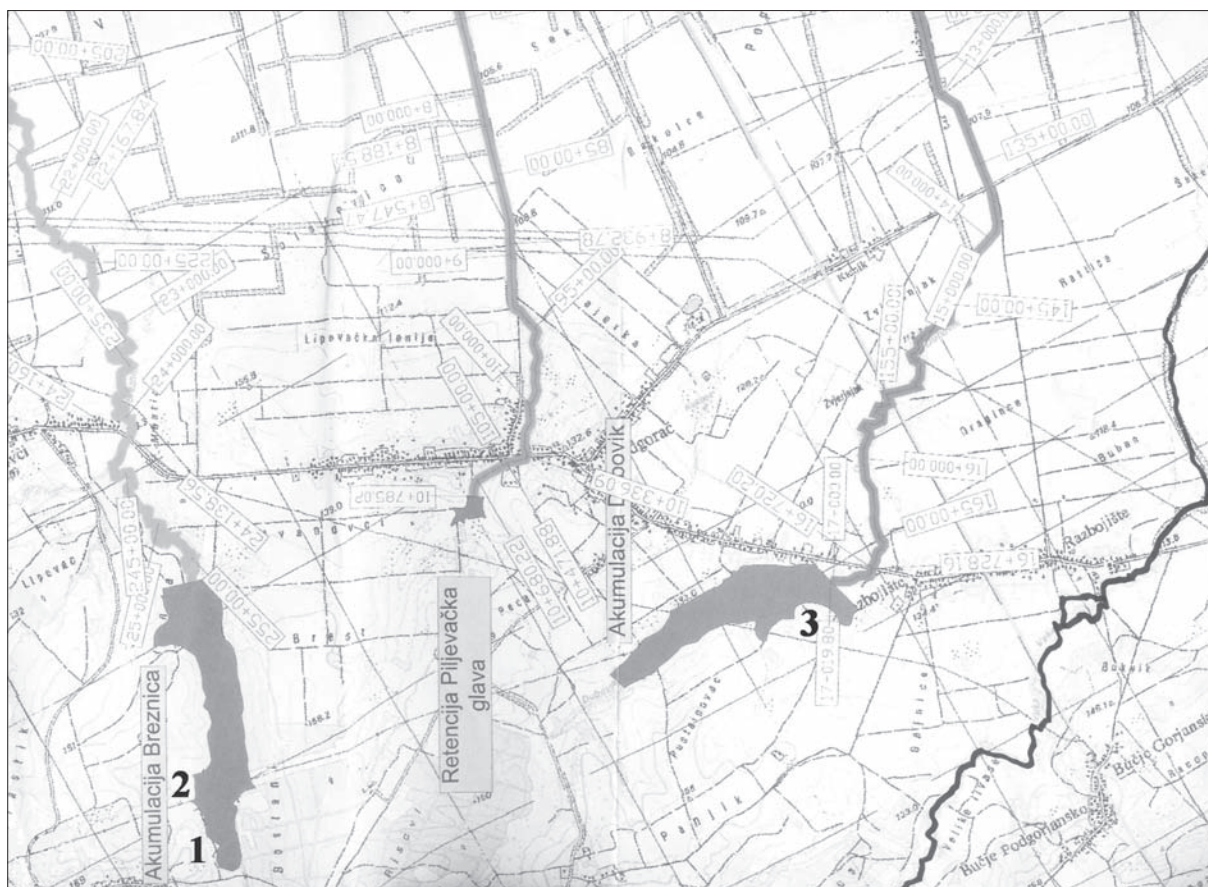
Akumulacija Breznica

Retencija Pilijevačka glava

Akumulacija Dubovik

1

2

3

Lipevačke lonije

Razbojište

Buč je Podgorjansko

Buč je Gorjansko

22+000.00

23+000.00

24+000.00

24+136.56

25+000.00

255+00.00

245+00.00

235+00.00

225+00.00

8+000.00

8+188.58

8+547.47

8+956.78

9+000.00

10+000.00

10+785.0P

10+336.09

10+417.88

10+580.22

55+00.00

85+00.00

14+000.00

15+000.00

135+00.00

145+00.00

155+00.00

16+000.00

16+720.20

16+728.16

17+000.00

17+069.86

13+000.00

205+00.00